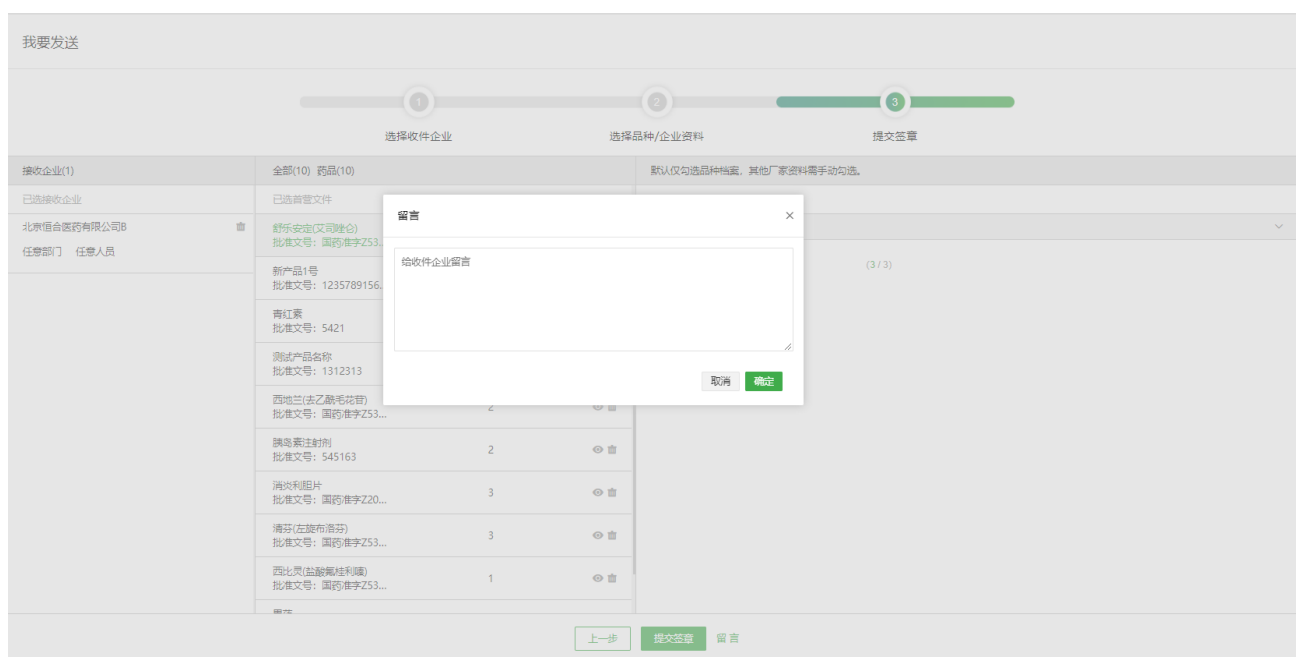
我要发送

1 选择收件企业
2 选择品种/企业资料
3 提交签章

接收企业(1)
已选接收企业
北京恒合医药有限公司B
任意部门 任意人员

全部(10) 药品(10)
已选首营文件
舒乐安定(艾司唑仑)
批准文号：国药准字Z53...
新产品1号
批准文号：1235789156...
青红素
批准文号：5421
测试产品名称
批准文号：1312313
西地兰(去乙酰毛花苷)
批准文号：国药准字Z53... 2
胰岛素注射剂
批准文号：545163 2
消炎利胆片
批准文号：国药准字Z20... 3
得芬(左旋布洛芬)
批准文号：国药准字Z53... 3
西比灵(盐酸氟桂利嗪)
批准文号：国药准字Z53... 1

默认仅勾选品种档案，其他厂家资料需手动勾选。
(3 / 3)

留言
给收件企业留言
取消 确定

上一步 提交签章 留言